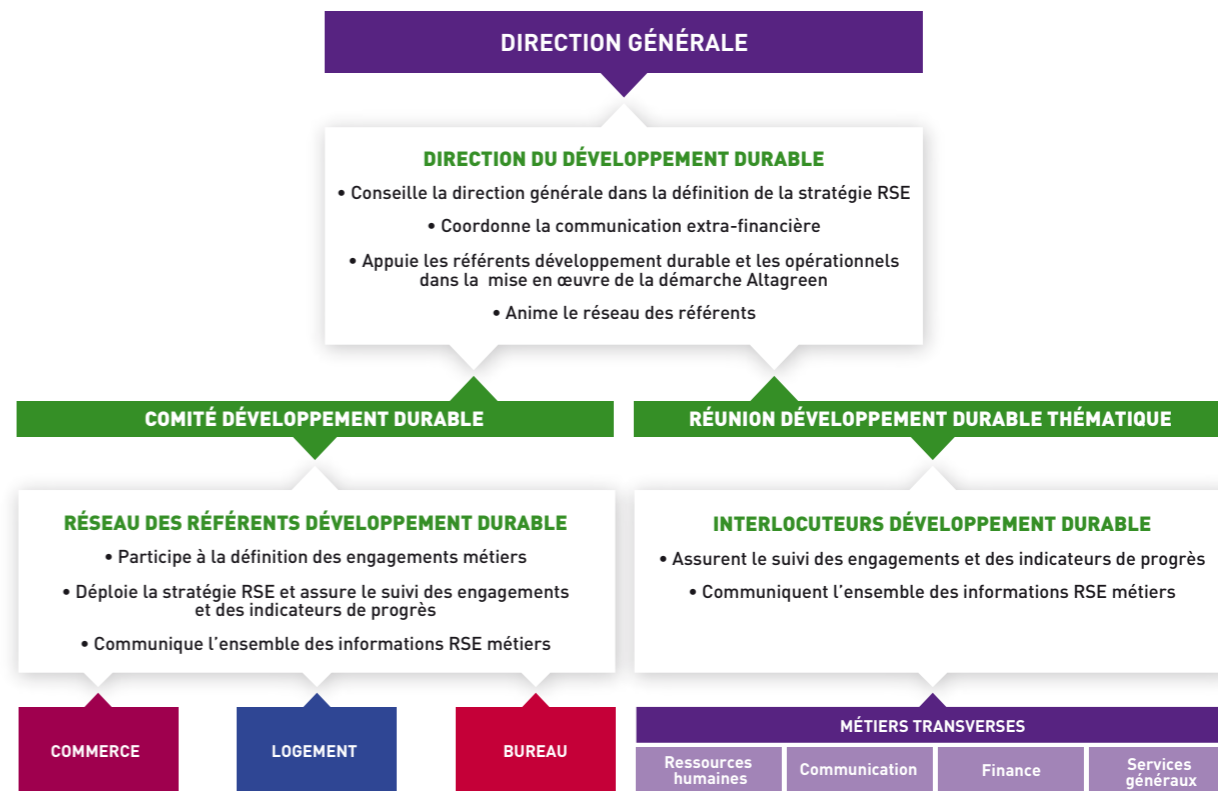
DIRECTION GÉNÉRALE

DIRECTION DU DÉVELOPPEMENT DURABLE

• Conseille la direction générale dans la définition de la stratégie RSE

• Coordonne la communication extra-financière

• Appuie les référents développement durable et les opérationnels dans la mise en œuvre de la démarche Altagreen

• Anime le réseau des référents

COMITÉ DÉVELOPPEMENT DURABLE

RÉUNION DÉVELOPPEMENT DURABLE THÉMATIQUE

RÉSEAU DES RÉFÉRENTS DÉVELOPPEMENT DURABLE

• Participe à la définition des engagements métiers

• Déploie la stratégie RSE et assure le suivi des engagements et des indicateurs de progrès

• Communique l'ensemble des informations RSE métiers

INTERLOCUTEURS DÉVELOPPEMENT DURABLE

• Assurent le suivi des engagements et des indicateurs de progrès

• Communiquent l'ensemble des informations RSE métiers

COMMERCE

LOGEMENT

BUREAU

MÉTIERS TRANSVERSES

Ressources humaines

Communication

Finance

Services généraux